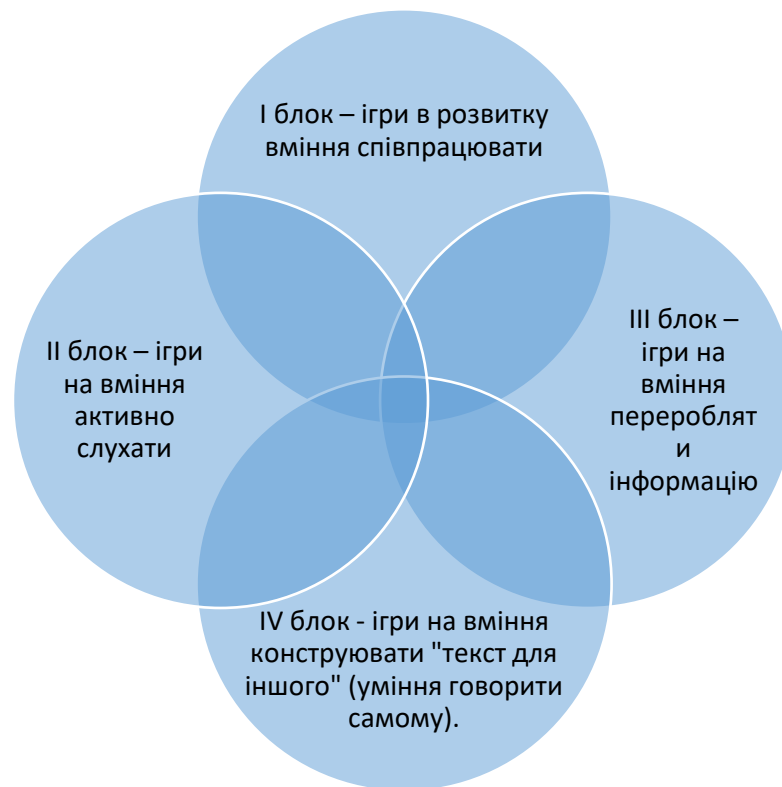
I блок – ігри в розвитку вміння співпрацювати

II блок – ігри на вміння активно слухати

III блок – ігри на вміння переробляти інформацію

IV блок - ігри на вміння конструювати "текст для іншого" (уміння говорити самому).